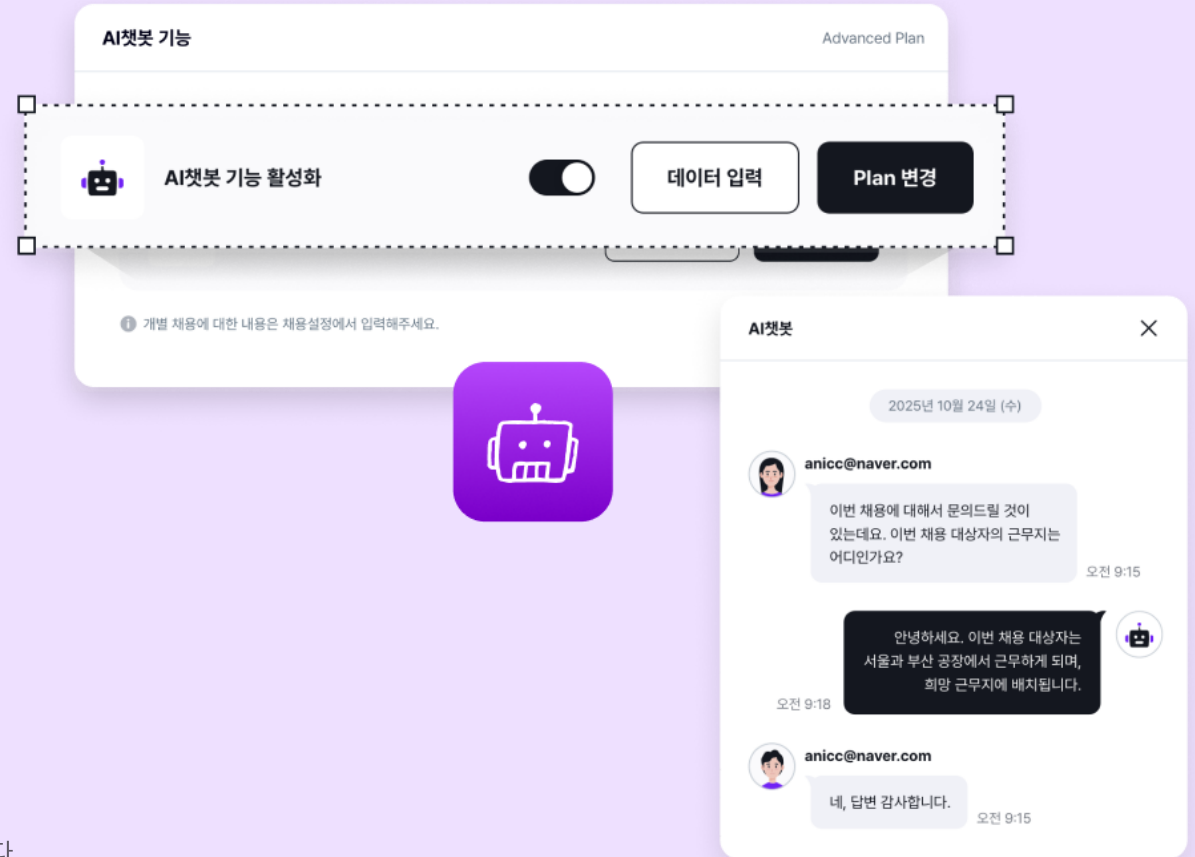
AI챗봇 기능

Advanced Plan

AI챗봇 기능 활성화

데이터 입력

Plan 변경

개별 채용에 대한 내용은 채용설정에서 입력해주세요.

AI챗봇

2025년 10월 24일 (수)

anicc@naver.com

이번 채용에 대해서 문의드릴 것이 있는데요. 이번 채용 대상자의 근무지는 어디인가요?

오전 9:15

안녕하세요. 이번 채용 대상자는 서울과 부산 공장에서 근무하게 되며, 희망 근무지에 배치됩니다.

오전 9:18

anicc@naver.com

네, 답변 감사합니다.

오전 9:15

다